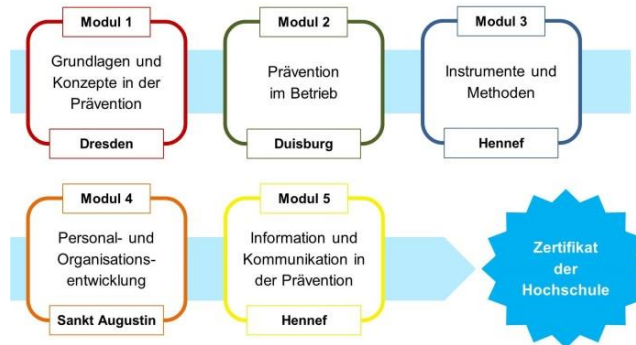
Modul 1

Grundlagen und Konzepte in der Prävention

Dresden

Modul 2

Prävention im Betrieb

Duisburg

Modul 3

Instrumente und Methoden

Hennef

Modul 4

Personal- und Organisationsentwicklung

Sankt Augustin

Modul 5

Information und Kommunikation in der Prävention

Hennef

Zertifikat der Hochschule